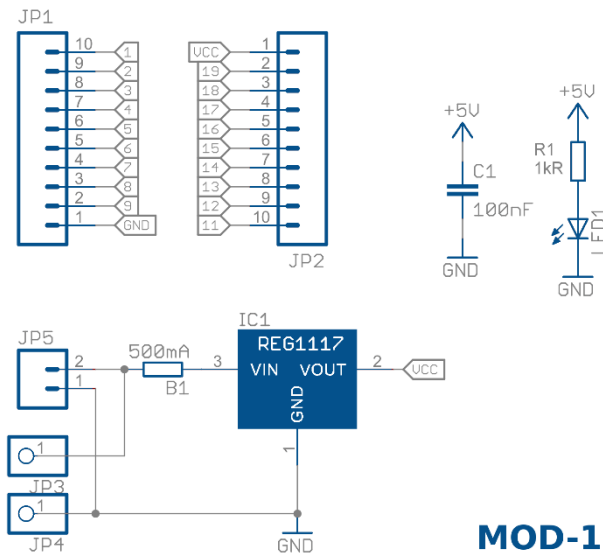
JP1

10 1
9 2
8 3
7 4
6 5
5 6
4 7
3 8
2 9
1 GND

VCC 1
19 2
18 3
17 4
16 5
15 6
14 7
13 8
12 9
11 10

JP2

+5V
C1
100nF
GND

+5V
R1
1kR
LED1
GND

JP5
2
1

500mA
B1

IC1
REG1117
3 VIN VOUT 2 VCC
GND
1

1
JP3
1
JP4

GND

MOD-1